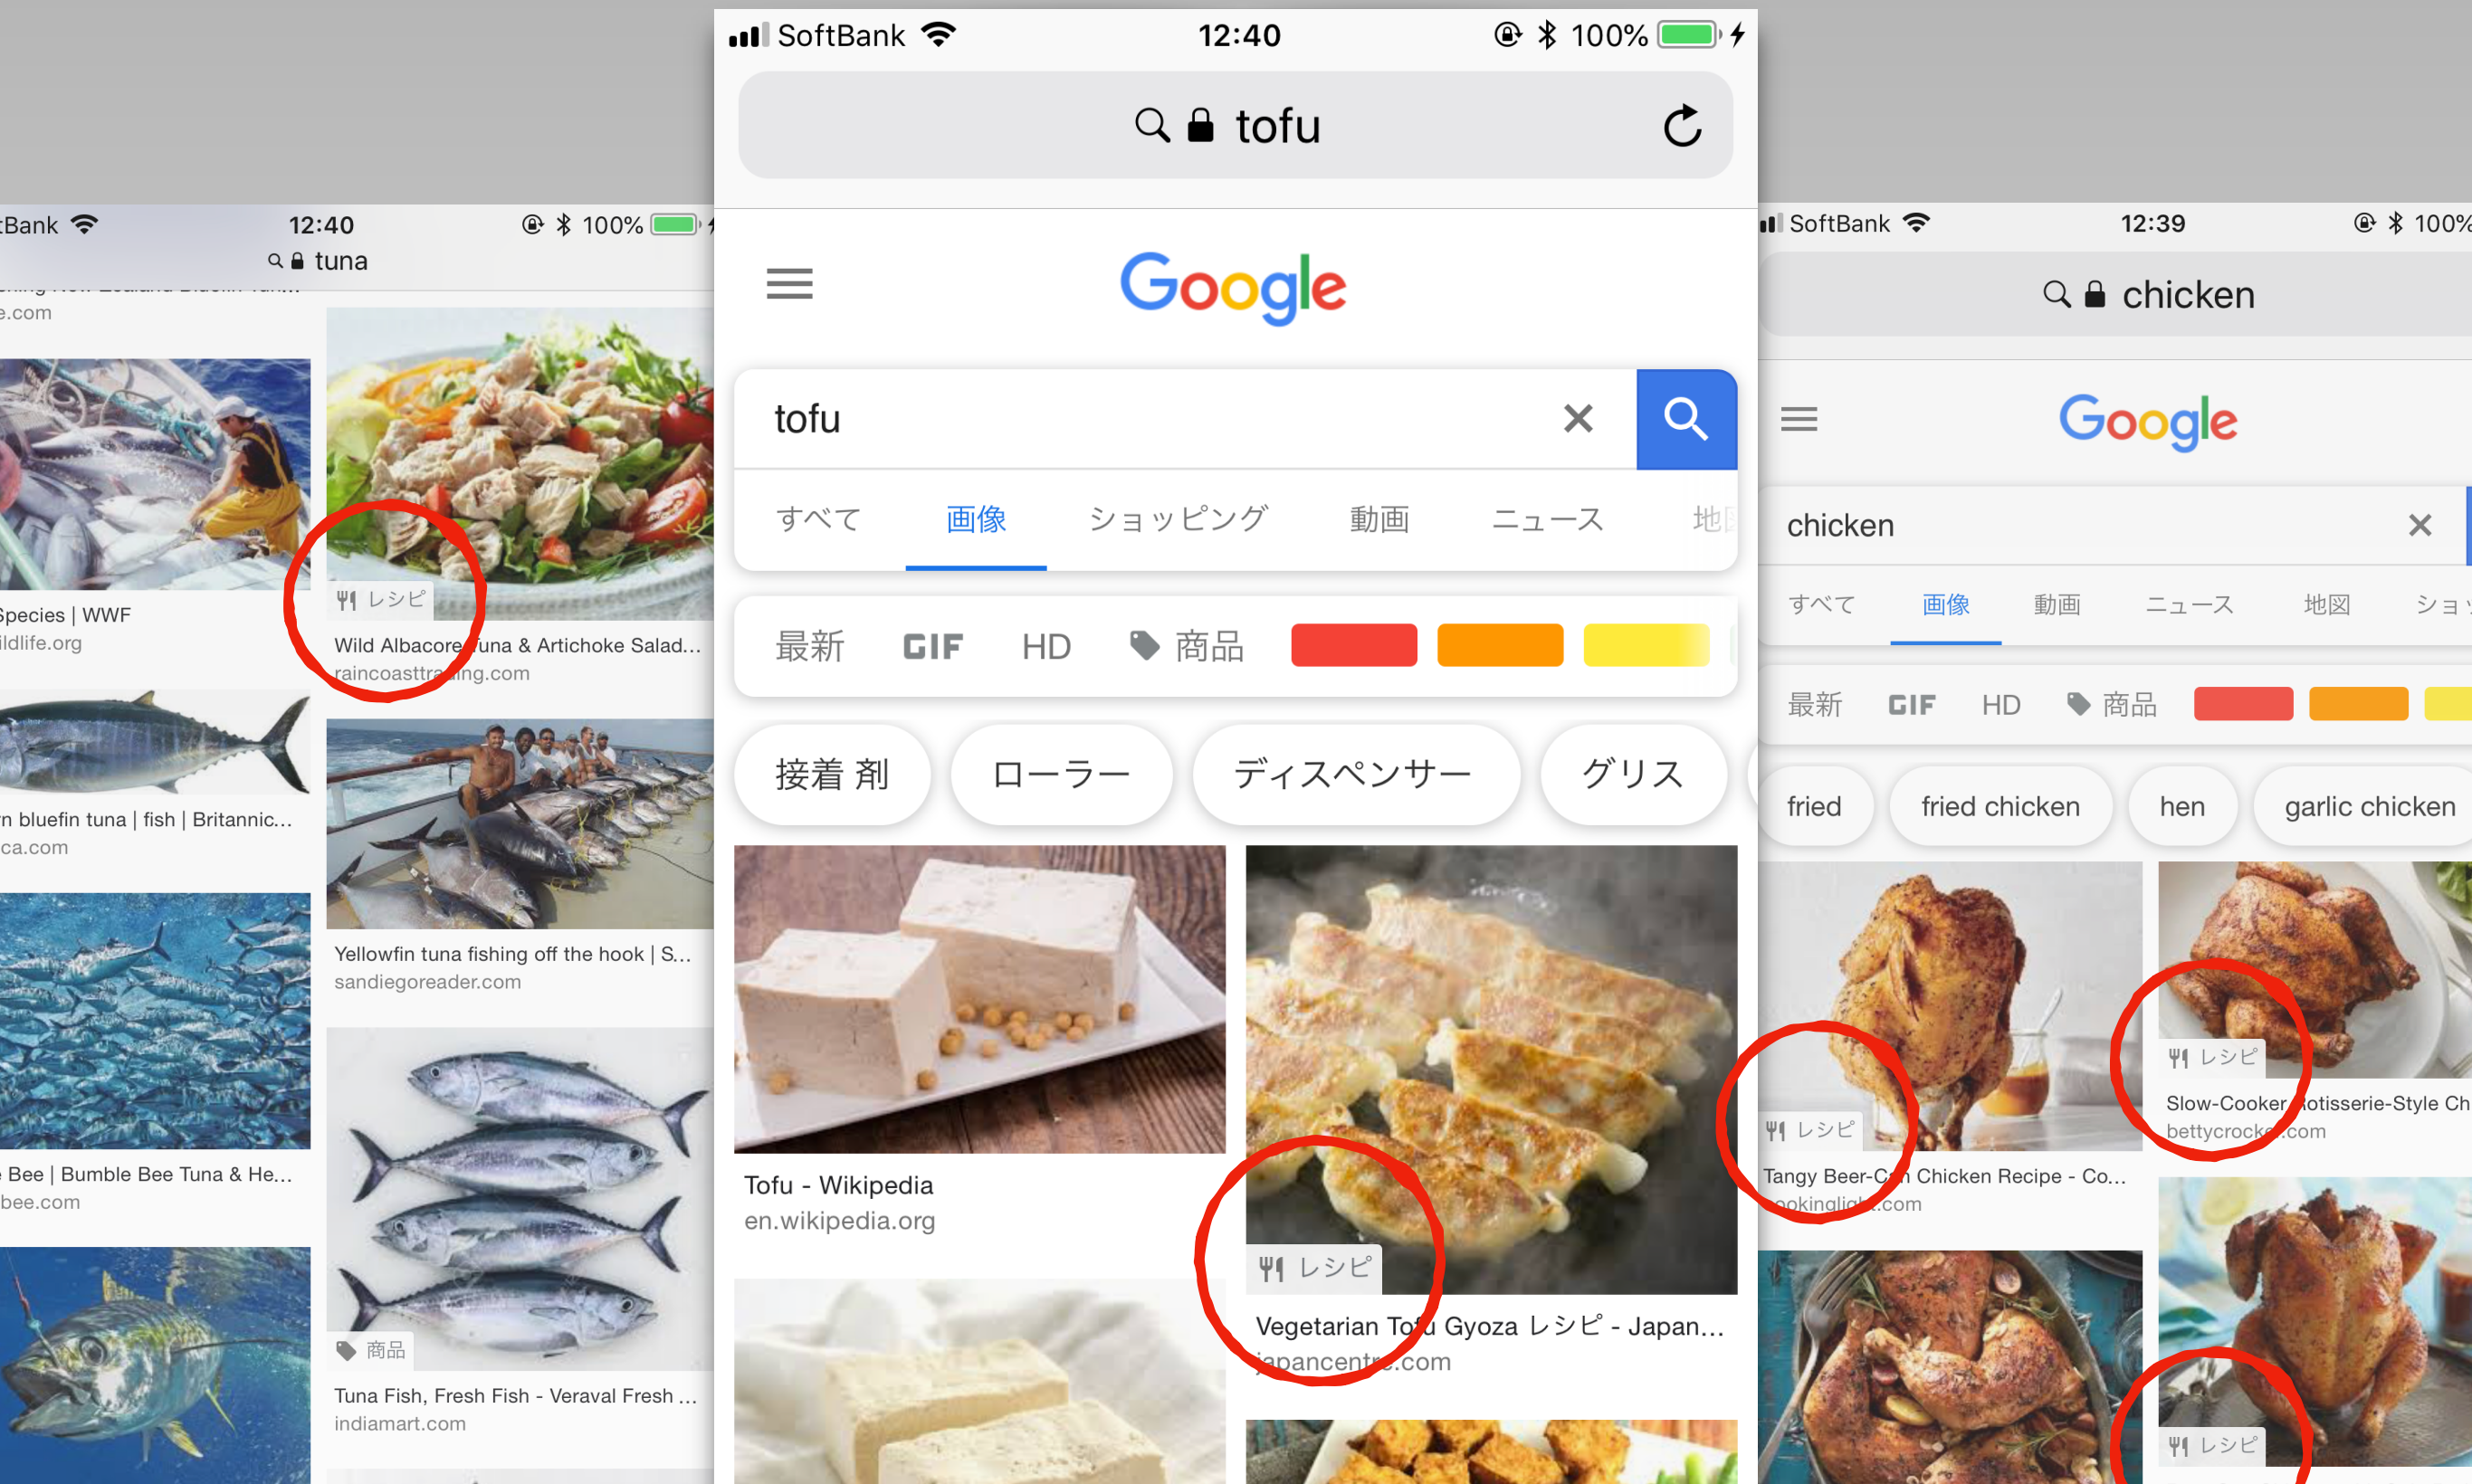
Bank 12:40 100%
tuna

e.com

Species | WWF
ildlife.org

レシピ
Wild Albacore Tuna & Artichoke Salad...
raincoasttrading.com

n bluefin tuna | fish | Britannic...
ca.com

Yellowfin tuna fishing off the hook | S...
sandiegoreader.com

Bee | Bumble Bee Tuna & He...
bee.com

商品
Tuna Fish, Fresh Fish - Veraval Fresh ...
indiamart.com

SoftBank 12:40 100%
tofu

Google

tofu

すべて 画像 ショッピング 動画 ニュース 地

最新 GIF HD 商品

接着 剤 ローラー ディスペンサー グリス

Tofu - Wikipedia
en.wikipedia.org

レシピ
Vegetarian Tofu Gyoza レシピ - Japan...
japancentre.com

SoftBank 12:39 100%
chicken

Google

chicken

すべて 画像 動画 ニュース 地図 ショ

最新 GIF HD 商品

fried fried chicken hen garlic chicken

レシピ
Tangy Beer-Can Chicken Recipe - Co...
cookinglight.com

レシピ
Slow-Cooker Rotisserie-Style Ch
bettycrocker.com

レシピ